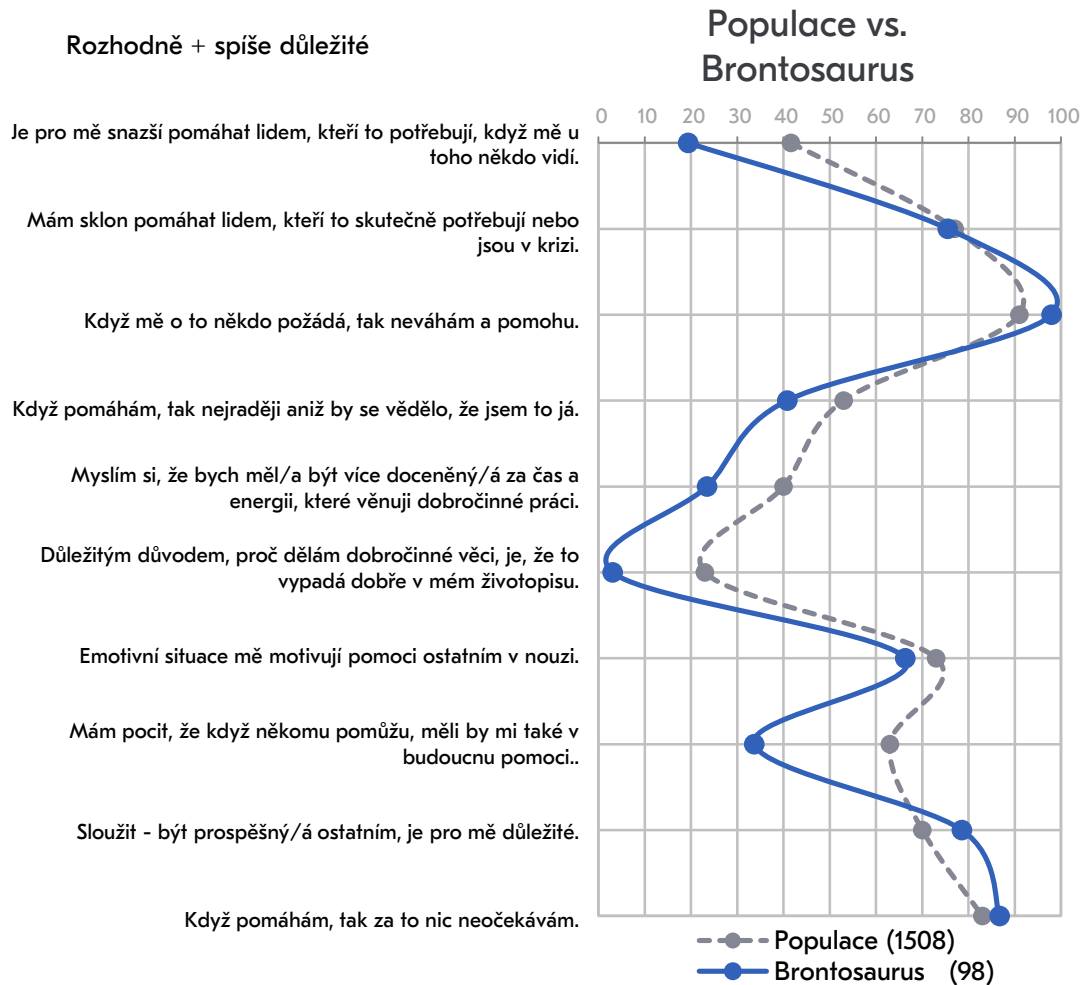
Rozhodně + spíše důležité

Populace vs. Brontosaurus

0 10 20 30 40 50 60 70 80 90 100

Je pro mě snazší pomáhat lidem, kteří to potřebují, když mě u toho někdo vidí.

Mám sklon pomáhat lidem, kteří to skutečně potřebují nebo jsou v krizi.

Když mě o to někdo požádá, tak neváhám a pomohu.

Když pomáhám, tak nejraději aniž by se vědělo, že jsem to já.

Myslím si, že bych měl/a být více doceněný/á za čas a energii, které věnuji dobročinné práci.

Důležitým důvodem, proč dělám dobročinné věci, je, že to vypadá dobře v mém životopisu.

Emotivní situace mě motivují pomoci ostatním v nouzi.

Mám pocit, že když někomu pomůžu, měli by mi také v budoucnu pomoci..

Sloužit - být prospěšný/á ostatním, je pro mě důležité.

Když pomáhám, tak za to nic neočekávám.

Populace (1508)
Brontosaurus (98)